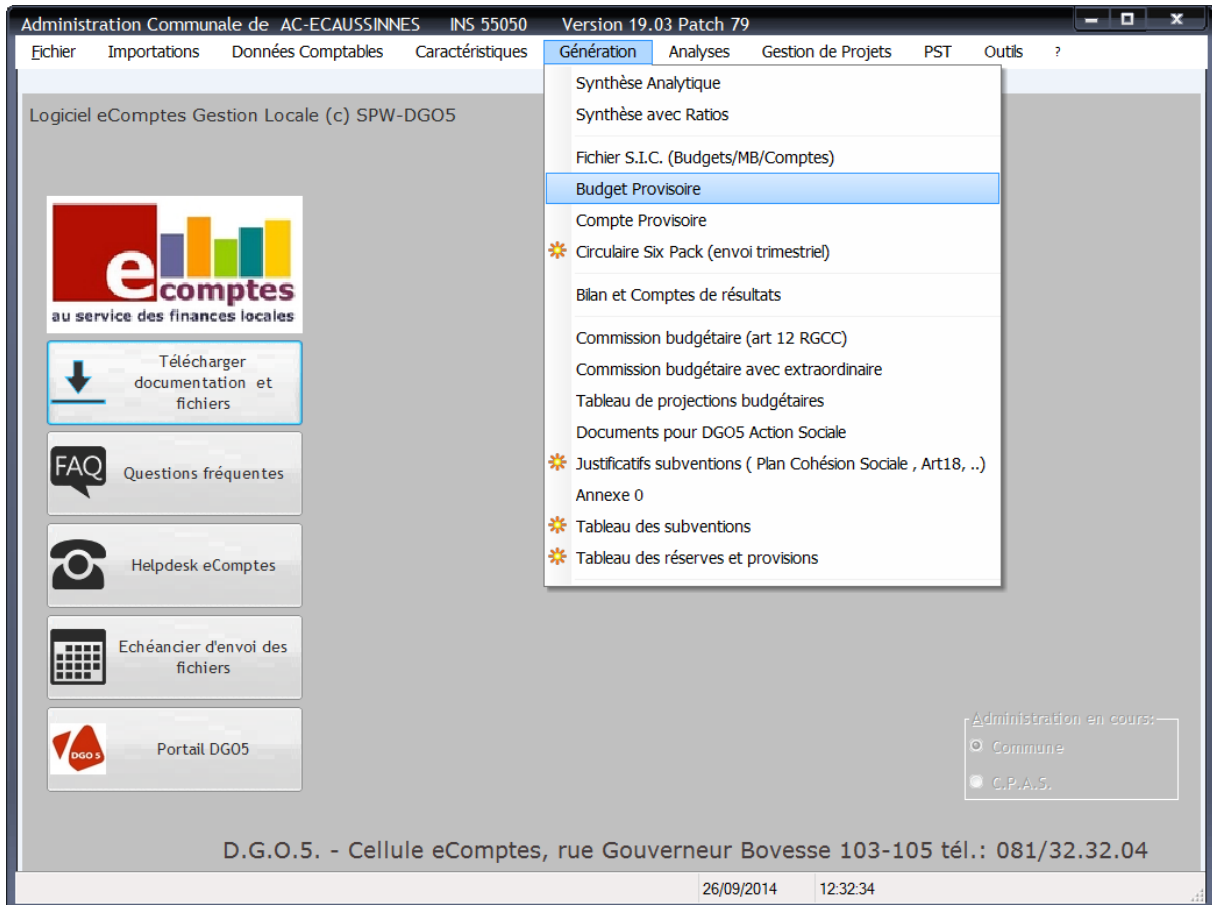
Administration Communale de AC-ECAUSSINNES INS 55050 Version 19.03 Patch 79

Fichier Importations Données Comptables Caractéristiques Génération Analyses Gestion de Projets PST Outils ?

Synthèse Analytique
Synthèse avec Ratios
Fichier S.I.C. (Budgets/MB/Comptes)
Budget Provisoire
Compte Provisoire
Circulaire Six Pack (envoi trimestriel)
Bilan et Comptes de résultats
Commission budgétaire (art 12 RGCC)
Commission budgétaire avec extraordinaire
Tableau de projections budgétaires
Documents pour DGO5 Action Sociale
Justificatifs subventions ( Plan Cohésion Sociale , Art18, ..)
Annexe 0
Tableau des subventions
Tableau des réserves et provisions

Logiciel eComptes Gestion Locale (c) SPW-DGO5

ecomptes
au service des finances locales

Télécharger documentation et fichiers

FAQ Questions fréquentes

Helpdesk eComptes

Echéancier d'envoi des fichiers

DGO 5 Portail DGO5

Administration en cours:
Commune
C.P.A.S.

D.G.O.5. - Cellule eComptes, rue Gouverneur Bovesse 103-105 tél.: 081/32.32.04

26/09/2014 12:32:34